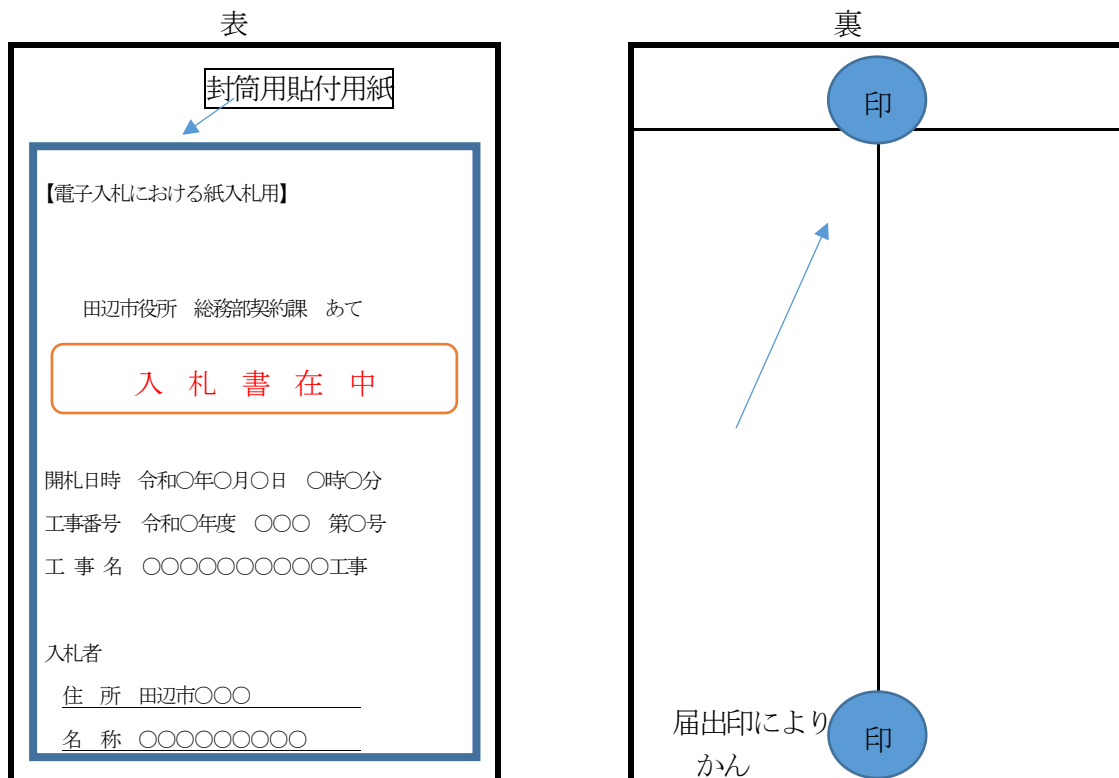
表

封筒用貼付用紙

【電子入札における紙入札用】

田辺市役所　総務部契約課　あて

入　札　書　在　中

開札日時　令和○年○月○日　○時○分

工事番号　令和○年度　○○○　第○号

工 事 名　○○○○○○○○○○工事

入札者

住　所　田辺市○○○

名　称　○○○○○○○○○

裏

印

届出印によりかん

印